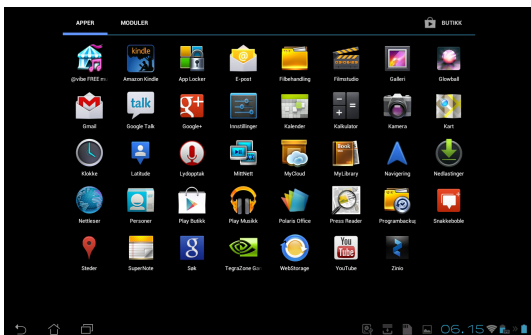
APPER MODULER BUTIKK

@vibe FREE m Amazon Kindle App Locker E-post Filbehandling Filmstudio Galleri Glowball

Gmail Google Talk Google+ Innstillinger Kalender Kalkulator Kamera Kart

Klokke Latitude Lydopptak MittNett MyCloud MyLibrary Navigering Nedlastinger

Nettleser Personer Play Butikk Play Musikk Polaris Office Press Reader Programbackup Snakkeboble

Steder SuperNote Søk TegraZone Ga WebStorage YouTube Zinio

kindle
talk
You Tube

06.15